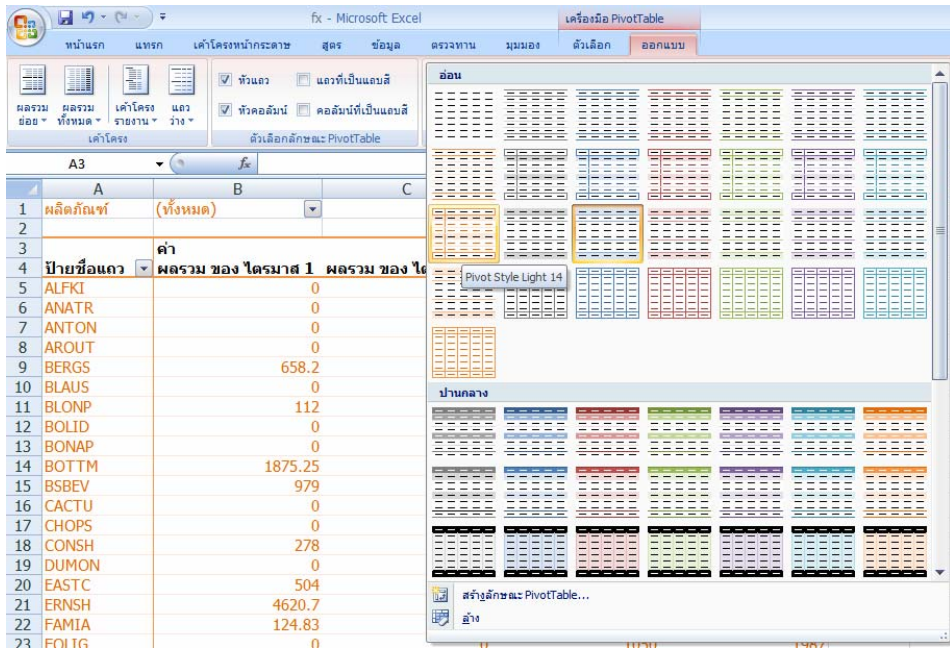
fx - Microsoft Excel

เครื่องมือ PivotTable

หน้าแรก แทรก เค้าโครงหน้ากระดาษ สูตร ข้อมูล ตรวจทาน มุมมอง ตัวเลือก ออกแบบ

ผลรวมย่อย ผลรวมทั้งหมด เค้าโครงรายงาน แถวว่าง

เค้าโครง

หัวแถว แถวที่เป็นแถบสี หัวคอลัมน์ คอลัมน์ที่เป็นแถบสี

ตัวเลือกลักษณะ PivotTable

A3 $f_x$

| | A | B | C |
|---|---|---|---|
| 1 | ผลิตภัณฑ์ | (ทั้งหมด) | |
| 2 | | | |
| 3 | | ค่า | |
| 4 | ป้ายชื่อแถว | ผลรวม ของ ไตรมาส 1 | ผลรวม ของ ไต |
| 5 | ALFKI | 0 | |
| 6 | ANATR | 0 | |
| 7 | ANTON | 0 | |
| 8 | AROUT | 0 | |
| 9 | BERGS | 658.2 | |
| 10 | BLAUS | 0 | |
| 11 | BLONP | 112 | |
| 12 | BOLID | 0 | |
| 13 | BONAP | 0 | |
| 14 | BOTTM | 1875.25 | |
| 15 | BSBEV | 979 | |
| 16 | CACTU | 0 | |
| 17 | CHOPS | 0 | |
| 18 | CONSH | 278 | |
| 19 | DUMON | 0 | |
| 20 | EASTC | 504 | |
| 21 | ERNSH | 4620.7 | |
| 22 | FAMIA | 124.83 | |
| 23 | FOLIG | 0 | |

อ่อน

Pivot Style Light 14

ปานกลาง

สร้างลักษณะ PivotTable...

ล้าง